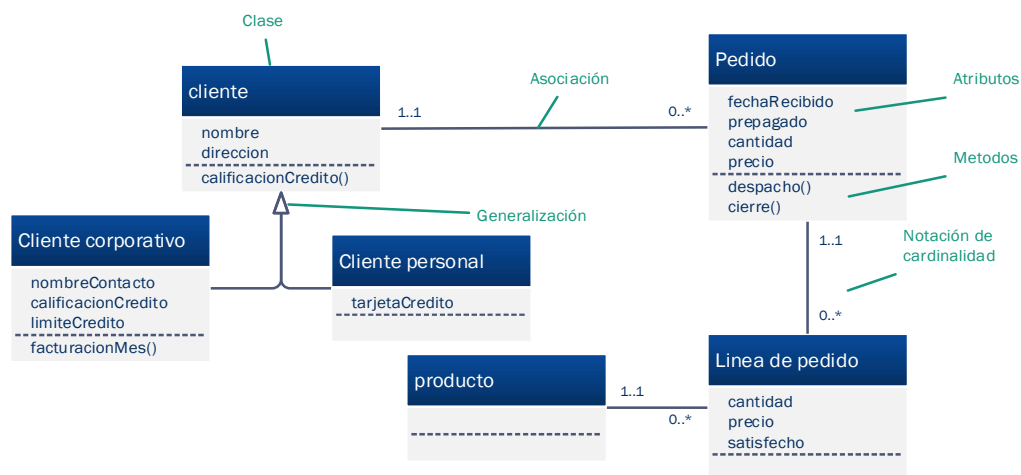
Clase

cliente
nombre
direccion
calificacionCredito()

Asociación

1..1

0..*

Pedido
fechaRecibido
prepagado
cantidad
precio
despacho()
cierre()

Atributos

Metodos

Generalización

Cliente corporativo
nombreContacto
calificacionCredito
limiteCredito
facturacionMes()

Cliente personal
tarjetaCredito

1..1

Notación de cardinalidad

0..*

producto

1..1

0..*

Linea de pedido
cantidad
precio
satisfecho